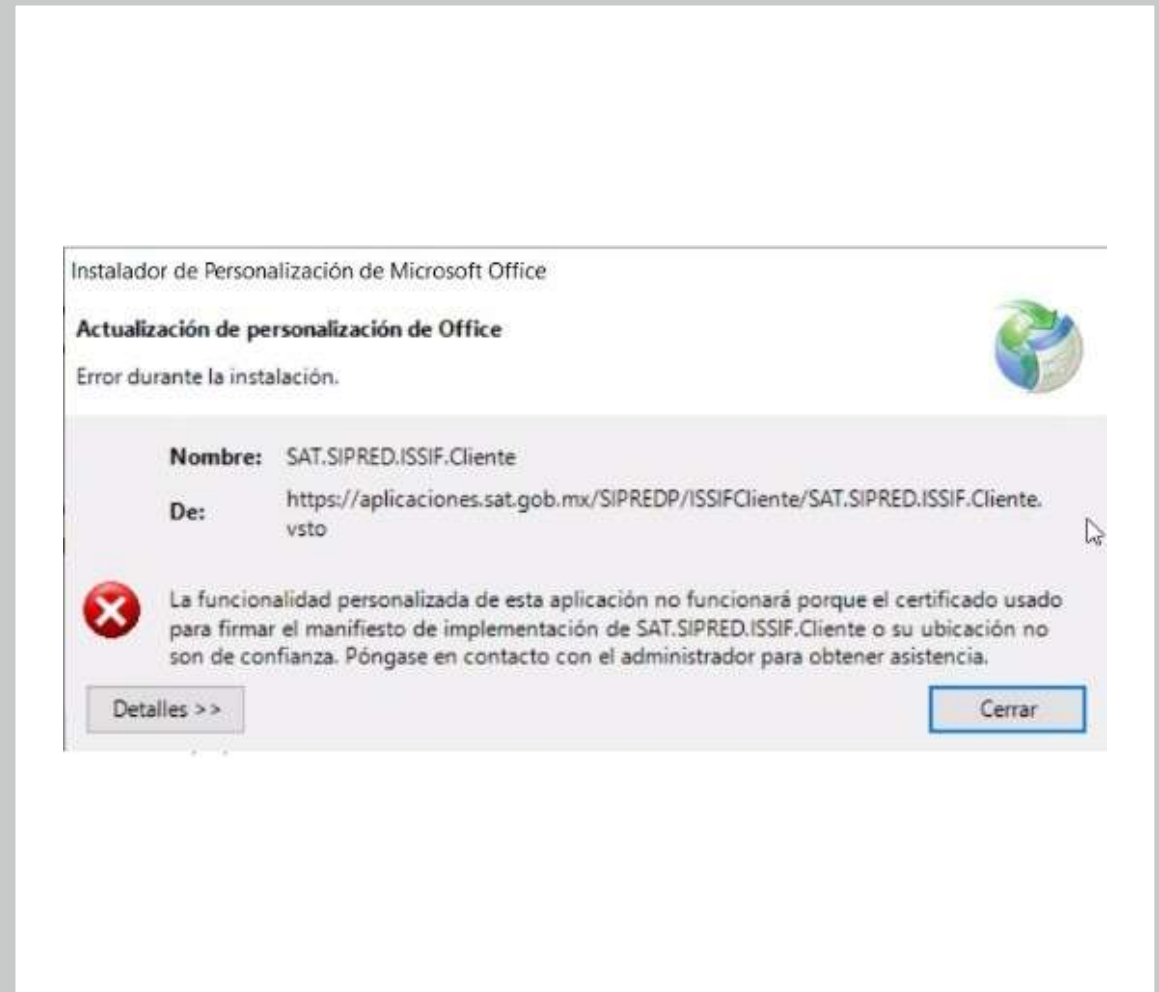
Instalador de Personalización de Microsoft Office

Actualización de personalización de Office

Error durante la instalación.

Nombre: SAT.SIPRED.ISSIF.Cliente

De: https://aplicaciones.sat.gob.mx/SIPREDP/ISSIFCliente/SAT.SIPRED.ISSIF.Cliente.vsto

La funcionalidad personalizada de esta aplicación no funcionará porque el certificado usado para firmar el manifiesto de implementación de SAT.SIPRED.ISSIF.Cliente o su ubicación no son de confianza. Póngase en contacto con el administrador para obtener asistencia.

Detalles >>

Cerrar